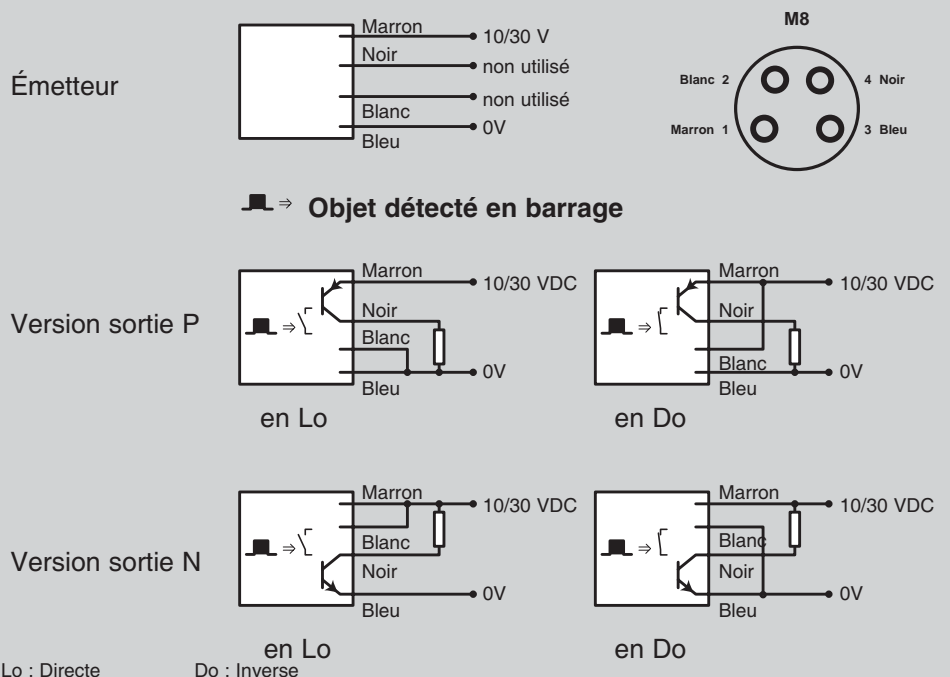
Émetteur

Marron
Noir
Blanc
Bleu
10/30 V
non utilisé
non utilisé
0V

M8

Blanc 2
4 Noir
Marron 1
3 Bleu

⇒ Objet détecté en barrage

Version sortie P

Marron
Noir
Blanc
Bleu
10/30 VDC
0V

en Lo

Marron
Noir
Blanc
Bleu
10/30 VDC
0V

en Do

Version sortie N

Marron
Blanc
Noir
Bleu
10/30 VDC
0V

en Lo

Marron
Blanc
Noir
Bleu
10/30 VDC
0V

en Do

Lo : Directe Do : Inverse